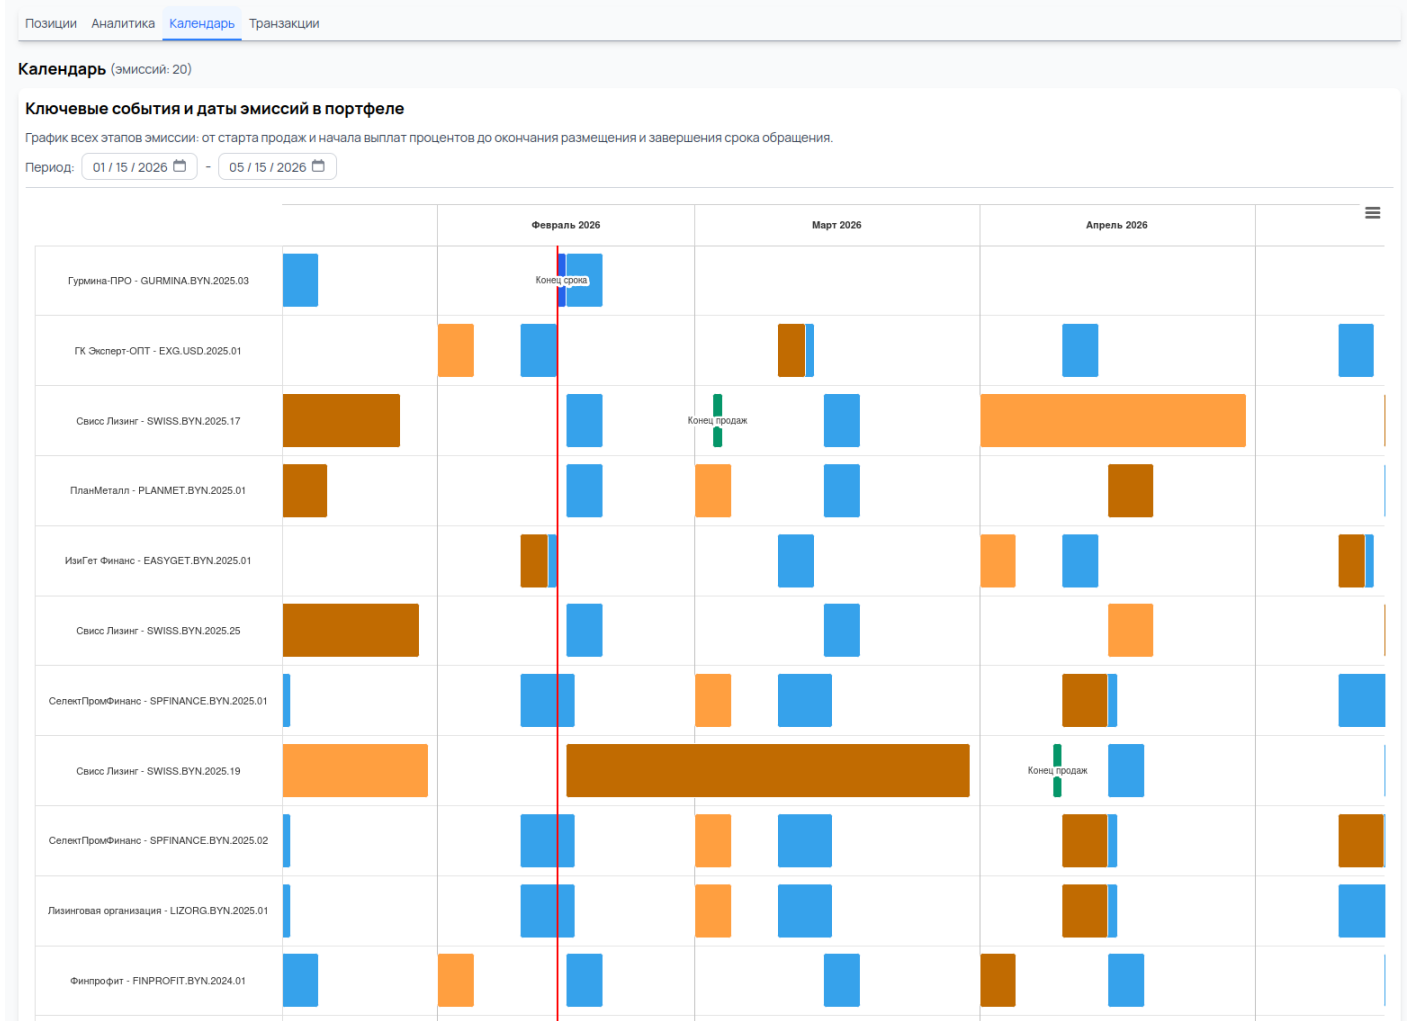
Позиции Аналитика Календарь Транзакции

Календарь (эмиссий: 20)

Ключевые события и даты эмиссий в портфеле

График всех этапов эмиссии: от старта продаж и начала выплат процентов до окончания размещения и завершения срока обращения.

Период: 01 / 15 / 2026 - 05 / 15 / 2026

Февраль 2026
Март 2026
Апрель 2026

Гурмина-ПРО - GURMINA.BYN.2025.03
Конец срока
ГК Эксперт-ОПТ - EXG.USD.2025.01
Свисс Лизинг - SWISS.BYN.2025.17
Конец продаж
ПланМеталл - PLANMET.BYN.2025.01
ИзиГет Финанс - EASYGET.BYN.2025.01
Свисс Лизинг - SWISS.BYN.2025.25
СелектПромФинанс - SPFINANCE.BYN.2025.01
Свисс Лизинг - SWISS.BYN.2025.19
Конец продаж
СелектПромФинанс - SPFINANCE.BYN.2025.02
Лизинговая организация - LIZORG.BYN.2025.01
Финпрофит - FINPROFIT.BYN.2024.01